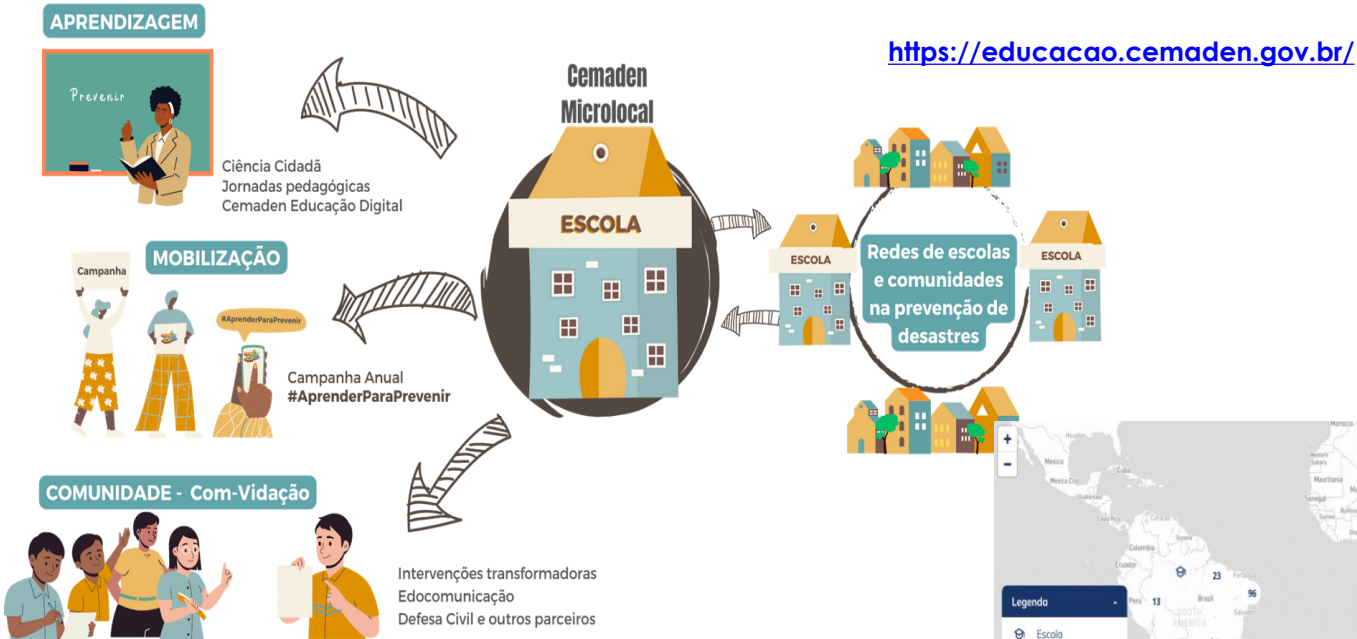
APRENDIZAGEM

Prevenir

Ciência Cidadã
Jornadas pedagógicas
Cemaden Educação Digital

Cemaden Microlocal

https://educacao.cemaden.gov.br/

ESCOLA

MOBILIZAÇÃO

Campanha

#AprenderParaPrevenir

Campanha Anual
#AprenderParaPrevenir

ESCOLA

Redes de escolas e comunidades na prevenção de desastres

ESCOLA

COMUNIDADE - Com-Vidação

Intervenções transformadoras
Edocomunicação
Defesa Civil e outros parceiros

+
-
Mexico
Cuba
Colombia
Ecuador
Peru
Brasil
Mauritania
Senegal
Morocco
23
13
96
SOUTH AMERICA
Legenda
Escola